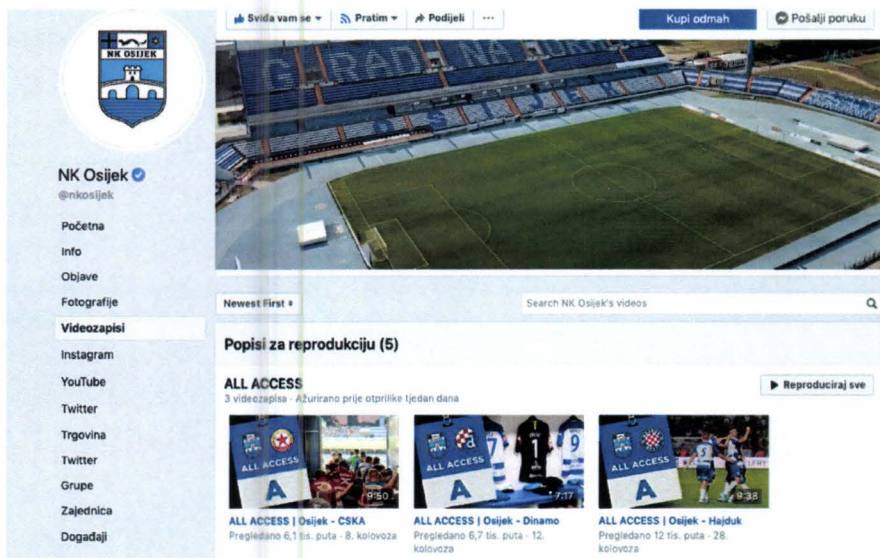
Sviđa vam se ▾ Pratim ▾ Podijeli ···

Kupi odmah

Pošalji poruku

NK OSIJEK

GRADNA

NK Osijek

@nkosijek

Početna

Info

Objave

Fotografije

Videozapisi

Instagram

YouTube

Twitter

Trgovina

Twitter

Grupe

Zajednica

Događaji

Newest First ÷

Search NK Osijek's videos

Popisi za reprodukciju (5)

ALL ACCESS

3 videozapisa · Ažurirano prije otprilike tjedan dana

Reproduciraj sve

ALL ACCESS

A

9:50

ALL ACCESS | Osijek - CSKA

Pregledano 6,1 tis. puta · 8. kolovoza

ALL ACCESS

A

7:17

ALL ACCESS | Osijek - Dinamo

Pregledano 6,7 tis. puta · 12. kolovoza

ALL ACCESS

A

9:38

ALL ACCESS | Osijek - Hajduk

Pregledano 12 tis. puta · 28. kolovoza